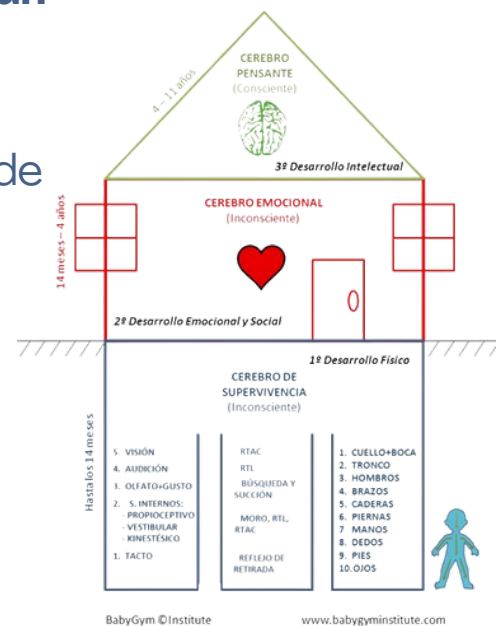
de

4 – 11 años

CEREBRO PENSANTE
(Consciente)

3º Desarrollo Intelectual

14 meses – 4 años

CEREBRO EMOCIONAL
(Inconsciente)

2º Desarrollo Emocional y Social

1º Desarrollo Físico

CEREBRO DE SUPERVIVENCIA
(Inconsciente)

Hasta los 14 meses

5. VISIÓN
4. AUDICIÓN
3. OLFATO+GUSTO
2. S. INTERNOS:
- PROPIOCEPTIVO
- VESTIBULAR
- KINESTÉSICO
1. TACTO

RTAC
RTL
BÚSQUEDA Y SUCCIÓN
MORO, RTL, RTAC
REFLEJO DE RETIRADA

1. CUELLO+BOCA
2. TRONCO
3. HOMBROS
4. BRAZOS
5. CADERAS
6. PIERNAS
7. MANOS
8. DEDOS
9. PIES
10. OJOS

BabyGym ©Institute

www.babygyminstitute.com